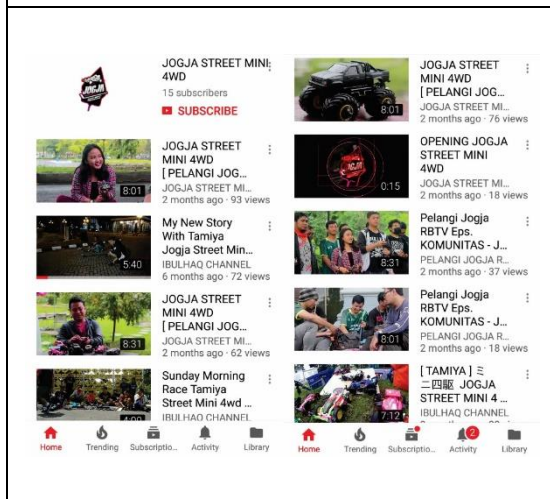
JOGJA STREET MINI 4WD
15 subscribers
SUBSCRIBE

JOGJA STREET MINI 4WD [PELANGI JOG...
JOGJA STREET MI...
2 months ago · 93 views
8:01

My New Story With Tamiya Jogja Street Min...
IBULHAQ CHANNEL
6 months ago · 72 views
5:40

JOGJA STREET MINI 4WD [PELANGI JOG...
JOGJA STREET MI...
2 months ago · 62 views
8:31

Sunday Morning Race Tamiya Street Mini 4wd ...
IBULHAQ CHANNEL
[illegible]

Home Trending Subscriptio... Activity Library

JOGJA STREET MINI 4WD [PELANGI JOG...
JOGJA STREET MI...
2 months ago · 76 views
8:01

OPENING JOGJA STREET MINI 4WD
JOGJA STREET MI...
2 months ago · 18 views
0:15

Pelangi Jogja RBTV Eps. KOMUNITAS - J...
PELANGI JOGJA R...
2 months ago · 37 views
8:31

Pelangi Jogja RBTV Eps. KOMUNITAS - J...
PELANGI JOGJA R...
2 months ago · 18 views
8:01

[TAMIYA] ミニ四駆 JOGJA STREET MINI 4 ...
IBULHAQ CHANNEL
7:12

Home Trending Subscriptio... 2 Activity Library